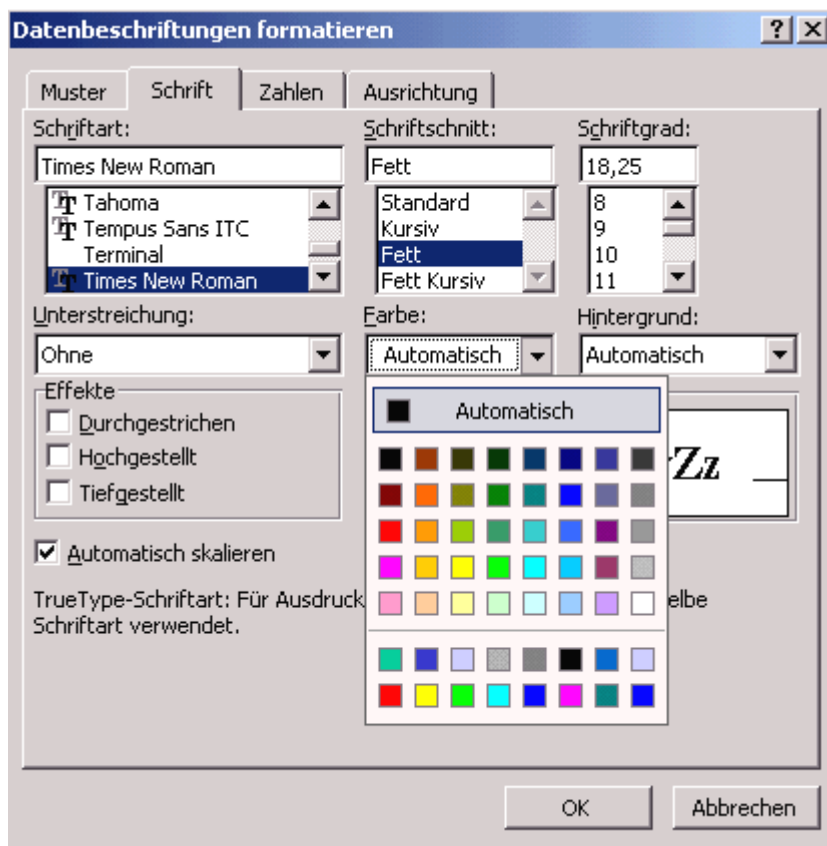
Datenbeschriftungen formatieren ? X

Muster Schrift Zahlen Ausrichtung

Schriftart:
Times New Roman
Tahoma
Tempus Sans ITC
Terminal
Times New Roman

Schriftschnitt:
Fett
Standard
Kursiv
Fett
Fett Kursiv

Schriftgrad:
18,25
8
9
10
11

Unterstreichung:
Ohne

Farbe:
Automatisch

Hintergrund:
Automatisch

Effekte
Durchgestrichen
Hochgestellt
Tiefgestellt

Automatisch

Zz

Automatisch skalieren

TrueType-Schriftart: Für Ausdruck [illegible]elbe Schriftart verwendet.

OK Abbrechen